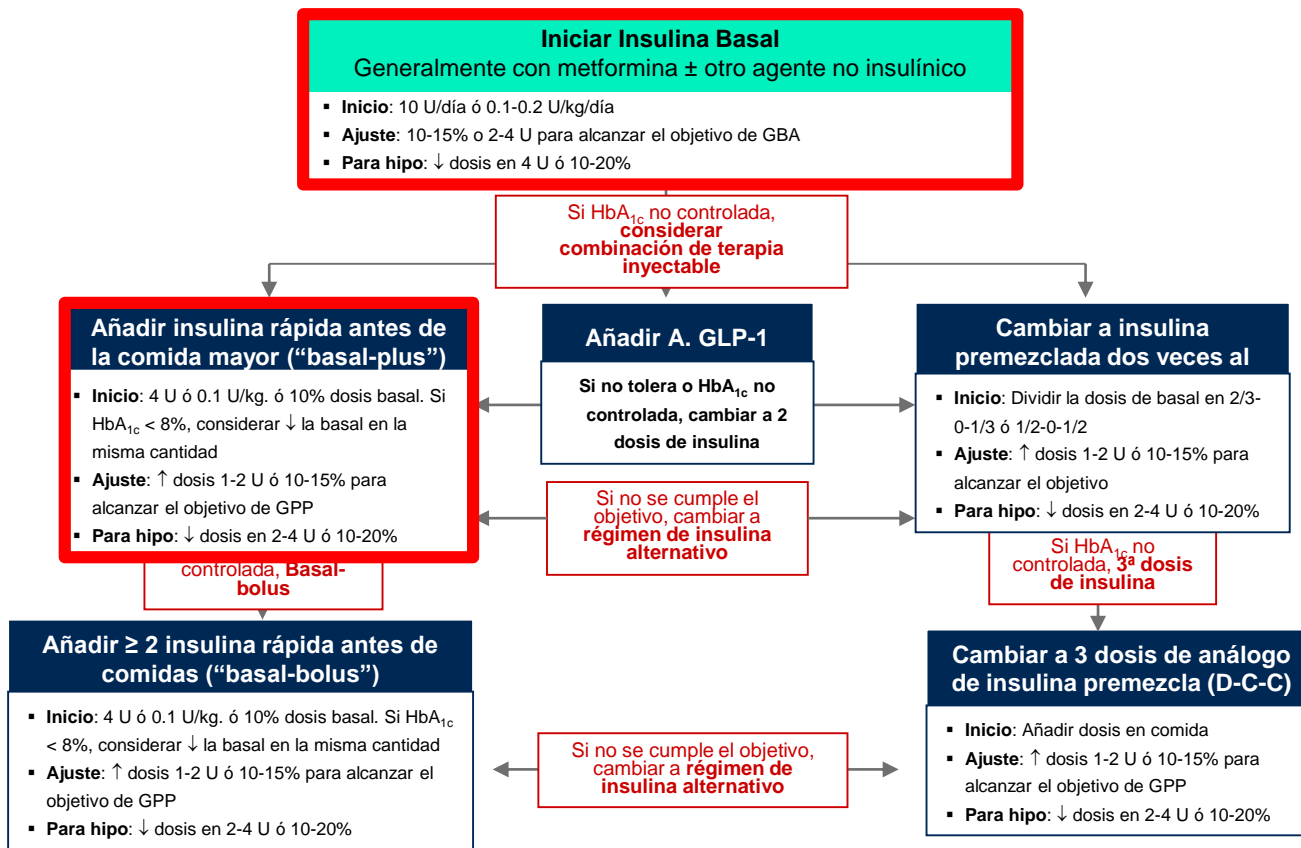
**Iniciar Insulina Basal**
Generalmente con metformina ± otro agente no insulínico

- **Inicio**: 10 U/día ó 0.1-0.2 U/kg/día
- **Ajuste**: 10-15% o 2-4 U para alcanzar el objetivo de GBA
- **Para hipo**: ↓ dosis en 4 U ó 10-20%

Si $HbA_{1c}$ no controlada, **considerar combinación de terapia inyectable**

**Añadir insulina rápida antes de la comida mayor ("basal-plus")**

- **Inicio**: 4 U ó 0.1 U/kg. ó 10% dosis basal. Si $HbA_{1c}$ < 8%, considerar ↓ la basal en la misma cantidad
- **Ajuste**: ↑ dosis 1-2 U ó 10-15% para alcanzar el objetivo de GPP
- **Para hipo**: ↓ dosis en 2-4 U ó 10-20%

**Añadir A. GLP-1**

**Si no tolera o $HbA_{1c}$ no controlada, cambiar a 2 dosis de insulina**

**Cambiar a insulina premezclada dos veces al**

- **Inicio**: Dividir la dosis de basal en 2/3-0-1/3 ó 1/2-0-1/2
- **Ajuste**: ↑ dosis 1-2 U ó 10-15% para alcanzar el objetivo
- **Para hipo**: ↓ dosis en 2-4 U ó 10-20%

Si no se cumple el objetivo, cambiar a **régimen de insulina alternativo**

controlada, **Basal-bolus**

Si $HbA_{1c}$ no controlada, **3ª dosis de insulina**

**Añadir ≥ 2 insulina rápida antes de comidas ("basal-bolus")**

- **Inicio**: 4 U ó 0.1 U/kg. ó 10% dosis basal. Si $HbA_{1c}$ < 8%, considerar ↓ la basal en la misma cantidad
- **Ajuste**: ↑ dosis 1-2 U ó 10-15% para alcanzar el objetivo de GPP
- **Para hipo**: ↓ dosis en 2-4 U ó 10-20%

Si no se cumple el objetivo, cambiar a **régimen de insulina alternativo**

**Cambiar a 3 dosis de análogo de insulina premezcla (D-C-C)**

- **Inicio**: Añadir dosis en comida
- **Ajuste**: ↑ dosis 1-2 U ó 10-15% para alcanzar el objetivo de GPP
- **Para hipo**: ↓ dosis en 2-4 U ó 10-20%